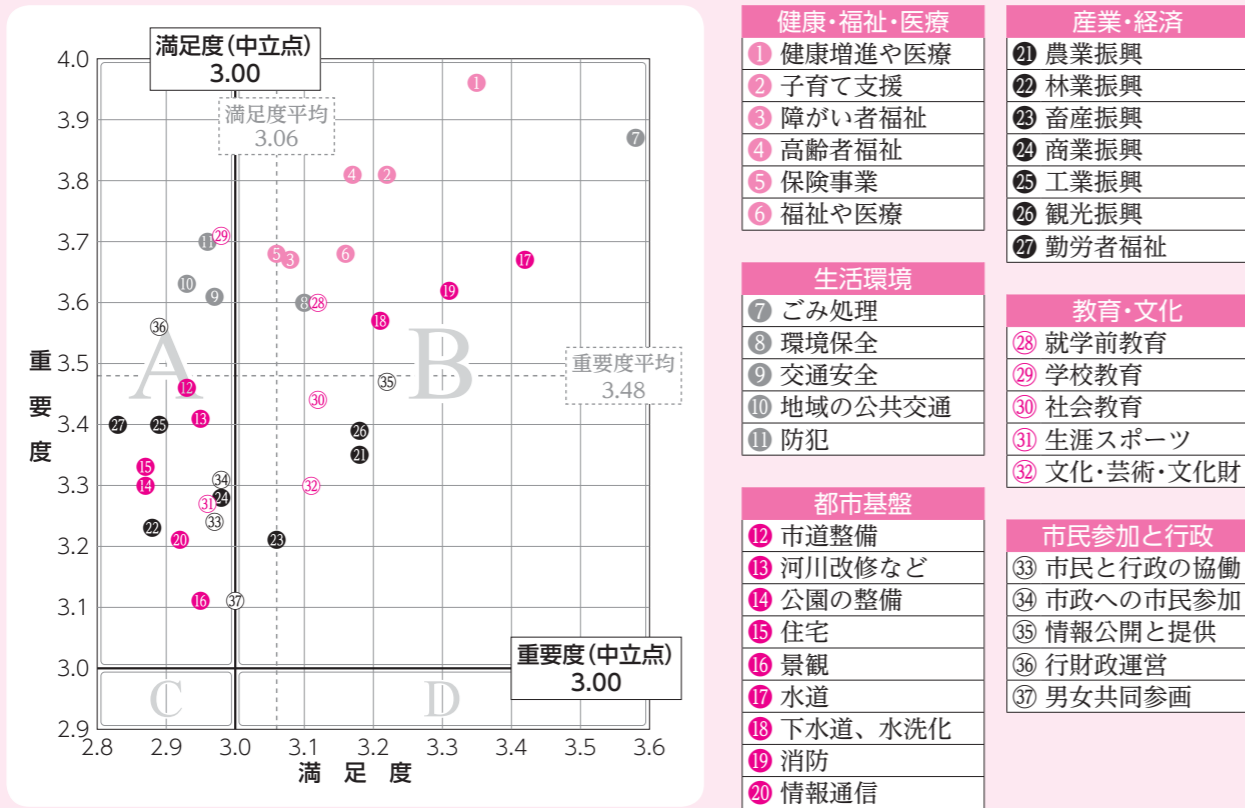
満足度(中立点)
3.00

満足度平均
3.06

重要度平均
3.48

重要度(中立点)
3.00

重要度

満足度

A
B
C
D

4.0
3.9
3.8
3.7
3.6
3.5
3.4
3.3
3.2
3.1
3.0
2.9

2.8
2.9
3.0
3.1
3.2
3.3
3.4
3.5
3.6

① ② ③ ④ ⑤ ⑥ ⑦ ⑧ ⑨ ⑩ ⑪ ⑫ ⑬ ⑭ ⑮ ⑯ ⑰ ⑱ ⑲ ⑳ ㉑ ㉒ ㉓ ㉔ ㉕ ㉖ ㉗ ㉘ ㉙ ㉚ ㉛ ㉜ ㉝ ㉞ ㉟ ㊱ ㊲

| 健康・福祉・医療 |
|---|
| ① 健康増進や医療 |
| ② 子育て支援 |
| ③ 障がい者福祉 |
| ④ 高齢者福祉 |
| ⑤ 保険事業 |
| ⑥ 福祉や医療 |

| 生活環境 |
|---|
| ⑦ ごみ処理 |
| ⑧ 環境保全 |
| ⑨ 交通安全 |
| ⑩ 地域の公共交通 |
| ⑪ 防犯 |

| 都市基盤 |
|---|
| ⑫ 市道整備 |
| ⑬ 河川改修など |
| ⑭ 公園の整備 |
| ⑮ 住宅 |
| ⑯ 景観 |
| ⑰ 水道 |
| ⑱ 下水道、水洗化 |
| ⑲ 消防 |
| ⑳ 情報通信 |

| 産業・経済 |
|---|
| ㉑ 農業振興 |
| ㉒ 林業振興 |
| ㉓ 畜産振興 |
| ㉔ 商業振興 |
| ㉕ 工業振興 |
| ㉖ 観光振興 |
| ㉗ 勤労者福祉 |

| 教育・文化 |
|---|
| ㉘ 就学前教育 |
| ㉙ 学校教育 |
| ㉚ 社会教育 |
| ㉛ 生涯スポーツ |
| ㉜ 文化・芸術・文化財 |

| 市民参加と行政 |
|---|
| ㉝ 市民と行政の協働 |
| ㉞ 市政への市民参加 |
| ㉟ 情報公開と提供 |
| ㊱ 行財政運営 |
| ㊲ 男女共同参画 |